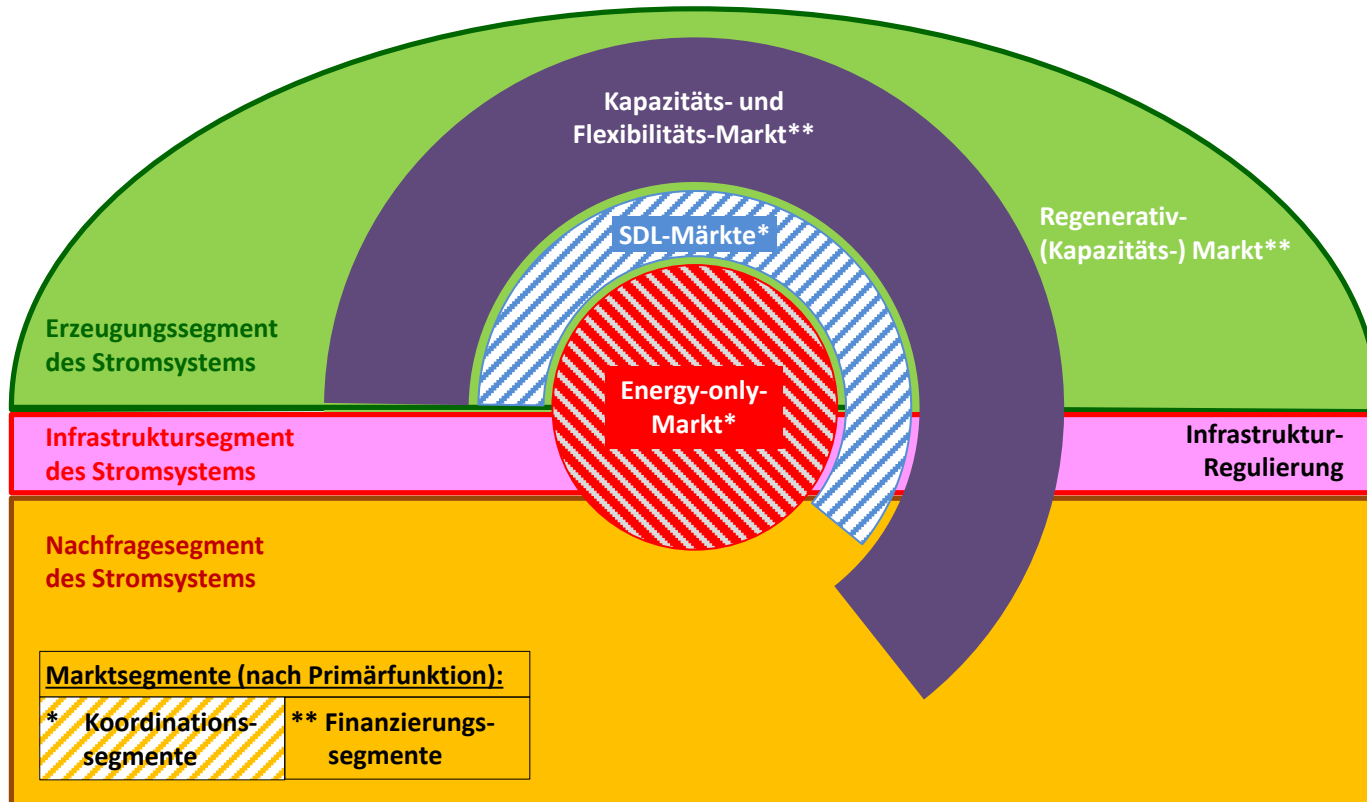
Kapazitäts- und Flexibilitäts-Markt**

Regenerativ-(Kapazitäts-) Markt**

SDL-Märkte*

Erzeugungssegment des Stromsystems

Energy-only-Markt*

Infrastruktursegment des Stromsystems

Infrastruktur-Regulierung

Nachfragesegment des Stromsystems

Marktsegmente (nach Primärfunktion):

| * Koordinations-segmente | ** Finanzierungs-segmente |
|---|---|